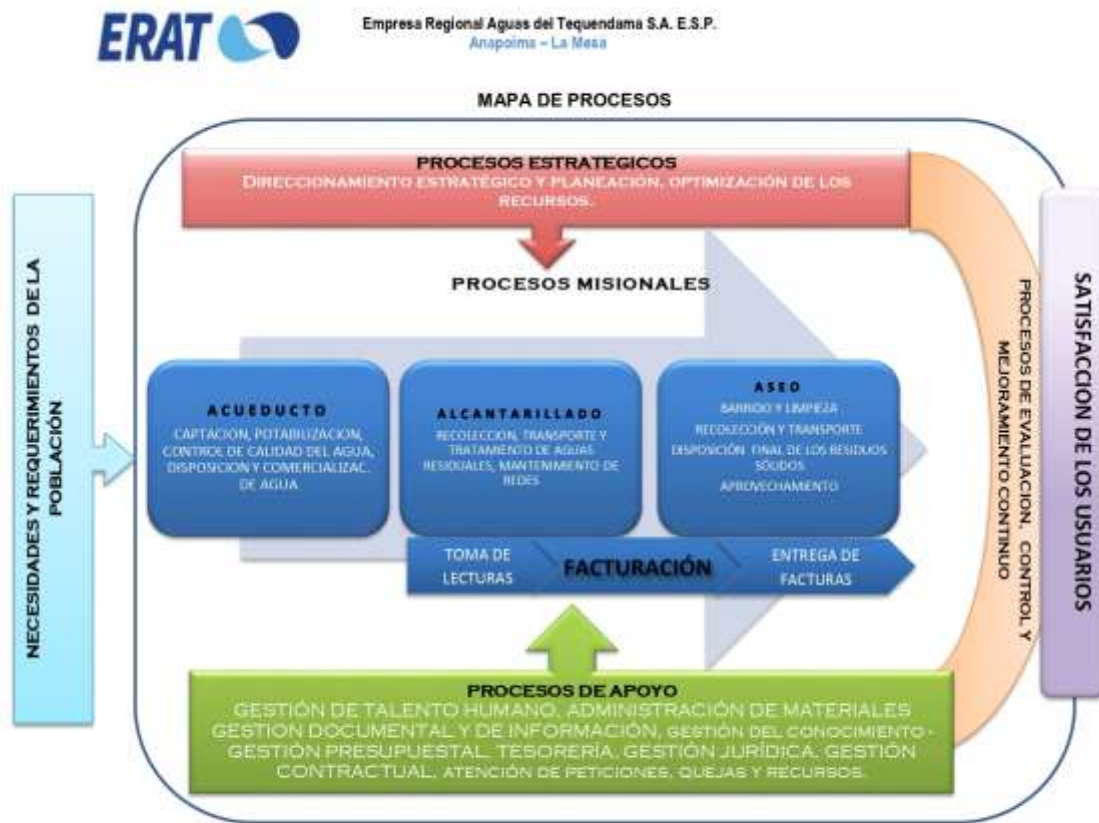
ERAT

Empresa Regional Aguas del Tequendama S.A. E.S.P.
Anapoima – La Mesa

MAPA DE PROCESOS

PROCESOS ESTRATEGICOS
DIRECCIONAMIENTO ESTRATÉGICO Y PLANEACIÓN, OPTIMIZACIÓN DE LOS RECURSOS.

NECESIDADES Y REQUERIMIENTOS DE LA POBLACIÓN

PROCESOS MISIONALES

ACUEDUCTO
CAPTACION, POTABILIZACION, CONTROL DE CALIDAD DEL AGUA, DISPOSICION Y COMERCIALIZAC. DE AGUA

ALCANTARILLADO
RECOLECCION, TRANSPORTE Y TRATAMIENTO DE AGUAS RESIDUALES, MANTENIMIENTO DE REDES

ASEO
BARRIDO Y LIMPIEZA
RECOLECCIÓN Y TRANSPORTE
DISPOSICIÓN FINAL DE LOS RESIDUOS SÓLIDOS
APROVECHAMIENTO

TOMA DE LECTURAS
FACTURACIÓN
ENTREGA DE FACTURAS

PROCESOS DE EVALUACION, CONTROL Y MEJORAMIENTO CONTINUO

SATISFACCION DE LOS USUARIOS

PROCESOS DE APOYO
GESTIÓN DE TALENTO HUMANO, ADMINISTRACIÓN DE MATERIALES GESTION DOCUMENTAL Y DE INFORMACIÓN, GESTIÓN DEL CONOCIMIENTO - GESTIÓN PRESUPUESTAL, TESORERÍA, GESTIÓN JURÍDICA, GESTIÓN CONTRACTUAL, ATENCIÓN DE PETICIONES, QUEJAS Y RECURSOS.